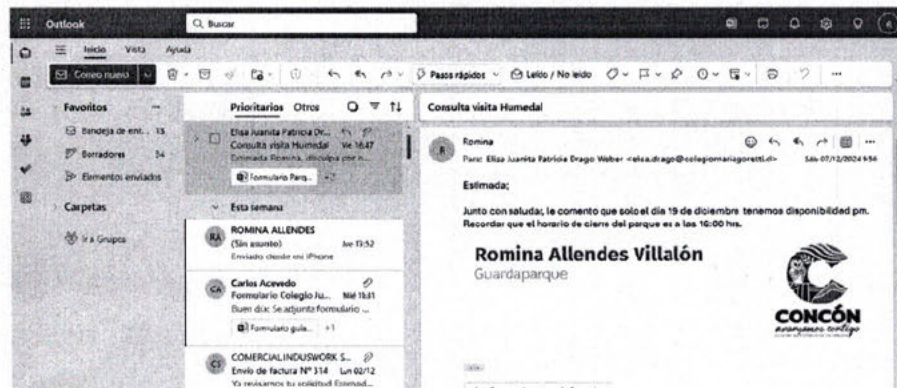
Outlook

Buscar

Inicio Vista Ayuda

Correo nuevo

Pasos rápidos

Leído / No leído

Favoritos

Bandeja de ent... 15

Borradores 54

Elementos enviados

Carpetas

Ir a Grupos

Prioritarios Otros

Elisa Juanita Patricia Dr...

Consulta visita Humedal Vie 16:47

Estimada Romina, disculpa por n...

Formulario Parq... +1

Esta semana

RA

ROMINA ALLENDES

(Sin asunto) Jue 13:52

Enviado desde mi iPhone

CA

Carlos Acevedo

Formulario Colegio Ju... Mié 11:31

Buen día: Se adjunta formulario ...

Formulario guía... +1

CI

COMERCIALINDUSWORK S...

Envío de factura Nº 314 Lun 02/12

Ya revisamos tu solicitud Estimad...

Consulta visita Humedal

Romina

Para: Elisa Juanita Patricia Drago Weber <elisa.drago@colegiomariagoretti.cl> Sáb 07/12/2024 9:56

Estimada;

Junto con saludar, le comento que solo el día 19 de diciembre tenemos disponibilidad pm. Recordar que el horario de cierre del parque es a las 16:00 hrs.

Romina Allendes Villalón

Guardaparque

CONCÓN

avanzamos contigo